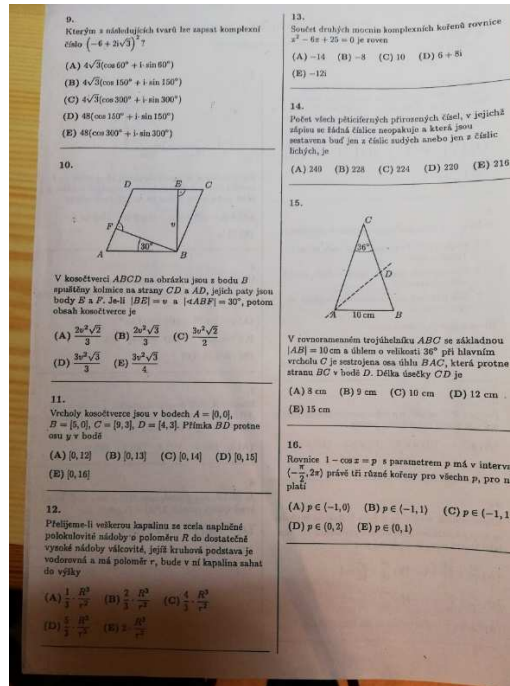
9.
Kterým z následujících tvarů lze zapsat komplexní číslo $\left(-6+2i\sqrt{3}\right)^2$?

(A) $4\sqrt{3}(\cos 60° + i\cdot\sin 60°)$
(B) $4\sqrt{3}(\cos 150° + i\cdot\sin 150°)$
(C) $4\sqrt{3}(\cos 300° + i\cdot\sin 300°)$
(D) $48(\cos 150° + i\cdot\sin 150°)$
(E) $48(\cos 300° + i\cdot\sin 300°)$

10.

D E C F v 30° A B

V kosočtverci $ABCD$ na obrázku jsou z bodu $B$ spuštěny kolmice na strany $CD$ a $AD$, jejich paty jsou body $E$ a $F$. Je-li $|BE| = v$ a $|\sphericalangle ABF| = 30°$, potom obsah kosočtverce je

(A) $\frac{2v^2\sqrt{2}}{3}$ (B) $\frac{2v^2\sqrt{3}}{3}$ (C) $\frac{3v^2\sqrt{2}}{2}$
(D) $\frac{3v^2\sqrt{3}}{3}$ (E) $\frac{3v^2\sqrt{3}}{4}$

11.
Vrcholy kosočtverce jsou v bodech $A=[0,0]$, $B=[5,0]$, $C=[9,3]$, $D=[4,3]$. Přímka $BD$ protne osu $y$ v bodě

(A) $[0,12]$ (B) $[0,13]$ (C) $[0,14]$ (D) $[0,15]$
(E) $[0,16]$

12.
Přelijeme-li veškerou kapalinu ze zcela naplněné polokulovité nádoby o poloměru $R$ do dostatečně vysoké nádoby válcovité, jejíž kruhová podstava je vodorovná a má poloměr $r$, bude v ní kapalina sahat do výšky

(A) $\frac{1}{3}\cdot\frac{R^3}{r^2}$ (B) $\frac{2}{3}\cdot\frac{R^3}{r^2}$ (C) $\frac{4}{3}\cdot\frac{R^3}{r^2}$
(D) $\frac{5}{3}\cdot\frac{R^3}{r^2}$ (E) $2\cdot\frac{R^3}{r^2}$

13.
Součet druhých mocnin komplexních kořenů rovnice $x^2-6x+25=0$ je roven

(A) $-14$ (B) $-8$ (C) $10$ (D) $6+8i$
(E) $-12i$

14.
Počet všech pěticiferných přirozených čísel, v jejichž zápisu se žádná číslice neopakuje a která jsou sestavena buď jen z číslic sudých anebo jen z číslic lichých, je

(A) 240 (B) 228 (C) 224 (D) 220 (E) 216

15.

C 36° D A 10 cm B

V rovnoramenném trojúhelníku $ABC$ se základnou $|AB| = 10$ cm a úhlem o velikosti $36°$ při hlavním vrcholu $C$ je sestrojena osa úhlu $BAC$, která protne stranu $BC$ v bodě $D$. Délka úsečky $CD$ je

(A) 8 cm (B) 9 cm (C) 10 cm (D) 12 cm
(E) 15 cm

16.
Rovnice $1-\cos x = p$ s parametrem $p$ má v interv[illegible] $\left(-\frac{\pi}{2}, 2\pi\right)$ právě tři různé kořeny pro všechn p, pro n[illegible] platí

(A) $p\in(-1,0)$ (B) $p\in(-1,1)$ (C) $p\in(-1,1$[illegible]
(D) $p\in(0,2)$ (E) $p\in(0,1)$